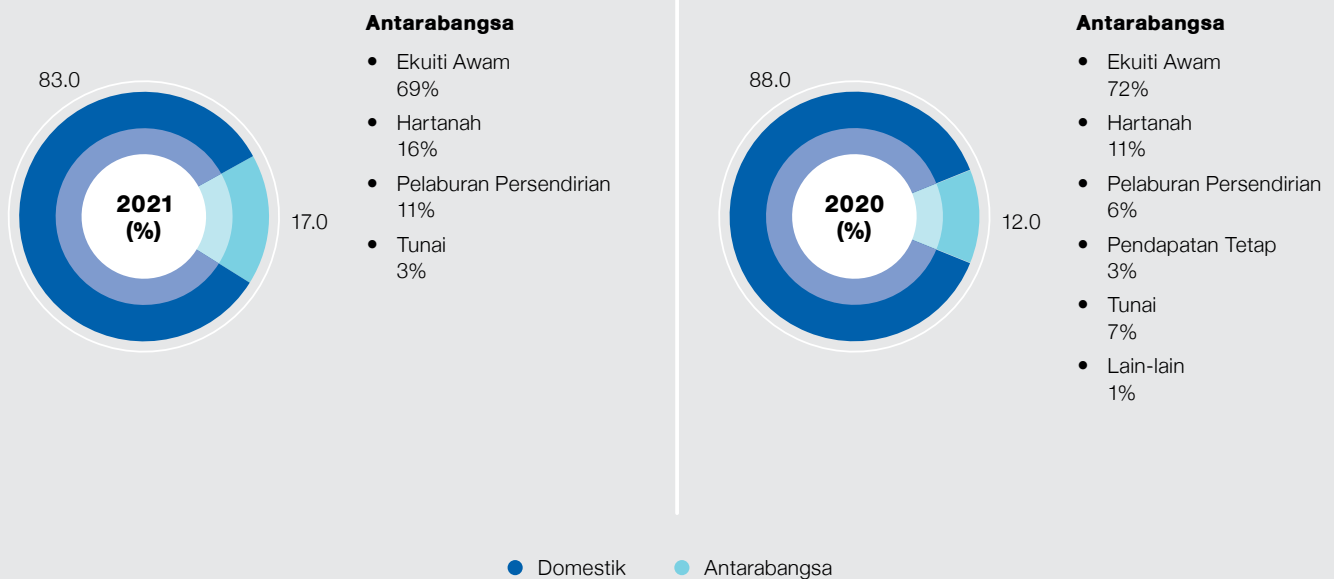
83.0

2021
(%)

17.0

Antarabangsa

- Ekuiti Awam
69%
- Hartanah
16%
- Pelaburan Persendirian
11%
- Tunai
3%

88.0

2020
(%)

12.0

Antarabangsa

- Ekuiti Awam
72%
- Hartanah
11%
- Pelaburan Persendirian
6%
- Pendapatan Tetap
3%
- Tunai
7%
- Lain-lain
1%

Domestik Antarabangsa